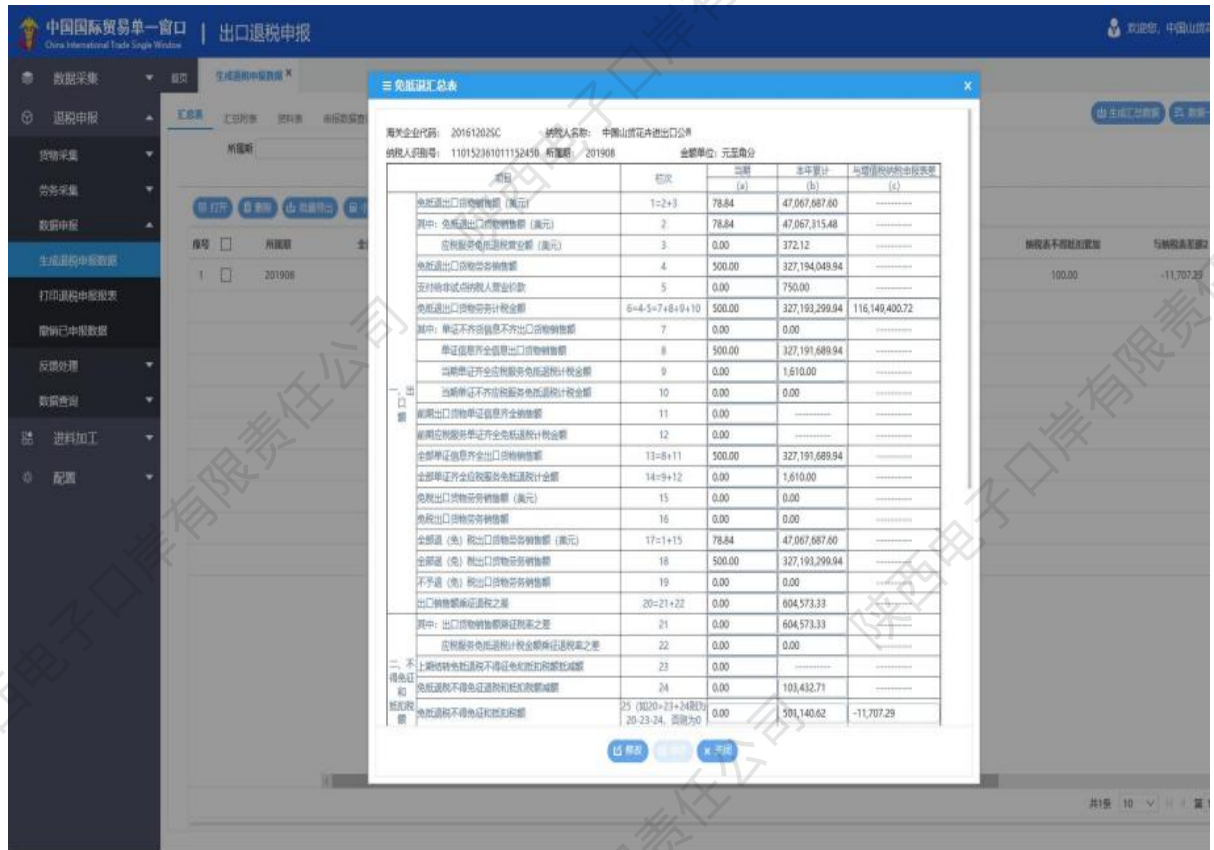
中国国际贸易单一窗口 China International Trade Single Window | 出口退税申报

欢迎您, 中国山货花卉

数据采集
退税申报
货物采集
劳务采集
数据申报
生成退税申报数据
打印退税申报报表
撤销已申报数据
反馈处理
数据查询
进料加工
配置

首页 生成退税申报数据

汇总表 汇总附表 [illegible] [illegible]

所属期

打开 删除 数据导出

序号 所属期
1 201908

纳税表不得抵扣累加 100.00
与纳税表差额2 -11,707.29

生成汇总数据

共1条 10

≡ 免抵退汇总表

海关企业代码: 20161202SC 纳税人名称: 中国山货花卉进出口公司
纳税人识别号: 110152361011152450 所属期: 201908 金额单位: 元至角分

| | 项目 | 栏次 | 当期 (a) | 本年累计 (b) | 与增值税纳税申报表差额 (c) |
|---|---|---|---|---|---|
| 一、出口额 | 免抵退出口货物销售额(美元) | 1=2+3 | 78.84 | 47,067,687.60 | ---------- |
| | 其中: 免抵退出口货物销售额(美元) | 2 | 78.84 | 47,067,315.48 | ---------- |
| | 应税服务免抵退税营业额(美元) | 3 | 0.00 | 372.12 | ---------- |
| | 免抵退出口货物劳务销售额 | 4 | 500.00 | 327,194,049.94 | ---------- |
| | 支付给非试点纳税人营业价款 | 5 | 0.00 | 750.00 | ---------- |
| | 免抵退出口货物劳务计税金额 | 6=4-5=7+8+9+10 | 500.00 | 327,193,299.94 | 116,149,400.72 |
| | 其中: 单证不齐或信息不齐出口货物销售额 | 7 | 0.00 | 0.00 | ---------- |
| | 单证信息齐全出口货物销售额 | 8 | 500.00 | 327,191,689.94 | ---------- |
| | 当期单证齐全应税服务免抵退税计税金额 | 9 | 0.00 | 1,610.00 | ---------- |
| | 当期单证不齐应税服务免抵退税计税金额 | 10 | 0.00 | 0.00 | ---------- |
| | 前期出口货物单证信息齐全销售额 | 11 | 0.00 | ---------- | ---------- |
| | 前期应税服务单证齐全免抵退税计税金额 | 12 | 0.00 | ---------- | ---------- |
| | 全部单证信息齐全出口货物销售额 | 13=8+11 | 500.00 | 327,191,689.94 | ---------- |
| | 全部单证齐全应税服务免抵退税计税金额 | 14=9+12 | 0.00 | 1,610.00 | ---------- |
| | 免税出口货物劳务销售额(美元) | 15 | 0.00 | 0.00 | ---------- |
| | 免税出口货物劳务销售额 | 16 | 0.00 | 0.00 | ---------- |
| | 全部退(免)税出口货物劳务销售额(美元) | 17=1+15 | 78.84 | 47,067,687.60 | ---------- |
| | 全部退(免)税出口货物劳务销售额 | 18 | 500.00 | 327,193,299.94 | ---------- |
| | 不予退(免)税出口货物劳务销售额 | 19 | 0.00 | 0.00 | ---------- |
| | 出口销售额乘征退税率之差 | 20=21+22 | 0.00 | 604,573.33 | ---------- |
| 二、不得免征和抵扣税额 | 其中: 出口货物销售额乘征退税率之差 | 21 | 0.00 | 604,573.33 | ---------- |
| | 应税服务免抵退税计税金额乘征退税率之差 | 22 | 0.00 | 0.00 | ---------- |
| | 上期结转免抵退税不得征免和抵扣税额抵减额 | 23 | 0.00 | ---------- | ---------- |
| | 免抵退税不得免征和抵扣税额抵减额 | 24 | 0.00 | 103,432.71 | ---------- |
| | 免抵退税不得免征和抵扣税额 | 25 (如20>23+24则为20-23-24, 否则为0 | 0.00 | 501,140.62 | -11,707.29 |

修改 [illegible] 关闭